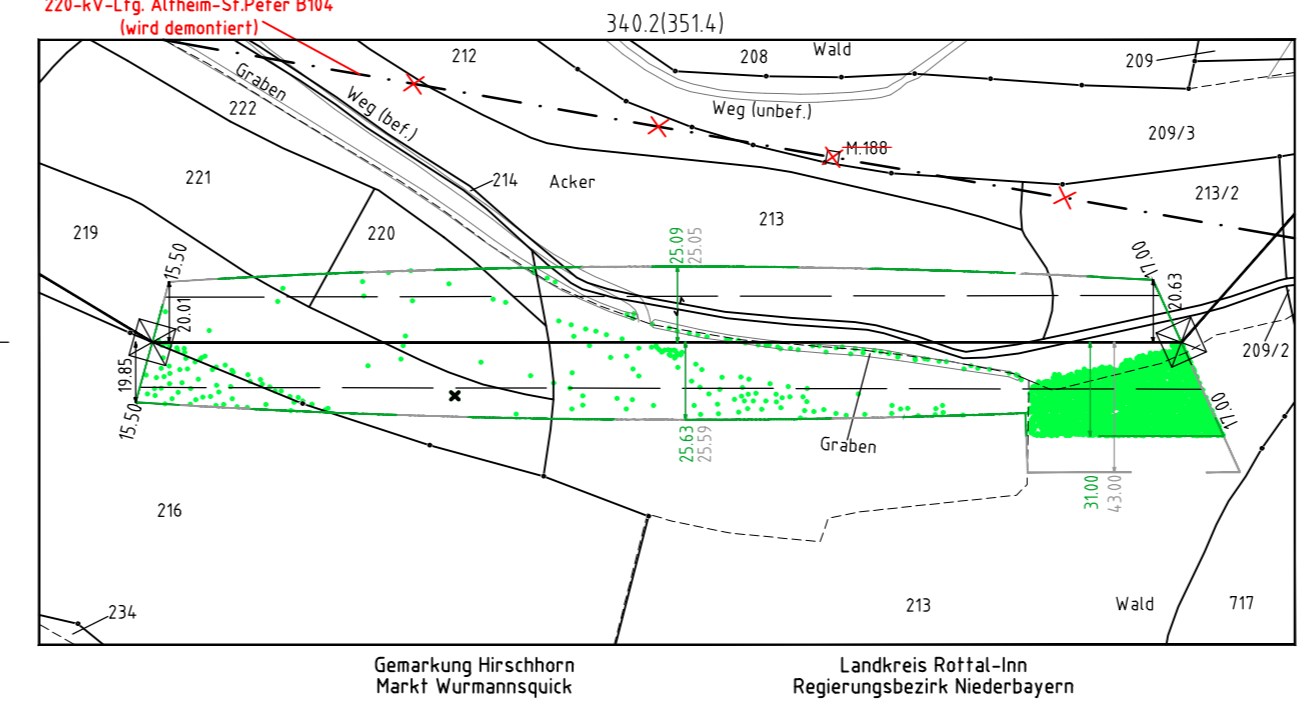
220-kV-Ltg. Altheim-St.Peter B104
(wird demontiert)

340.2(351.4)

212
208
Wald
209
Weg (unbef.)
209/3
Graben
222
Weg (bef.)
M.188
221
214
Acker
213/2
213
219
220
25.09
25.05
17.00
15.50
20.01
20.63
209/2
19.85
15.50
25.63
25.59
17.00
Graben
31.00
43.00
216
213
Wald
717
234

Gemarkung Hirschhorn
Markt Wurmannsquick

Landkreis Rottal-Inn
Regierungsbezirk Niederbayern